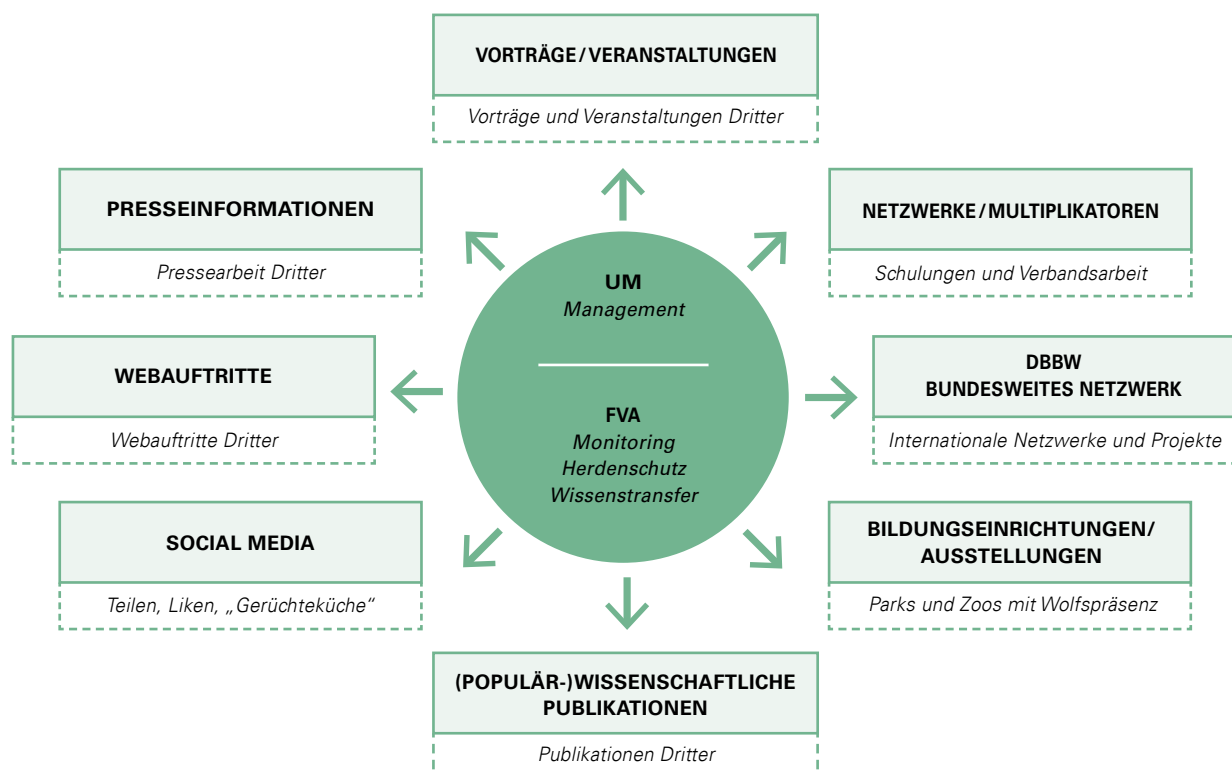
VORTRÄGE / VERANSTALTUNGEN

Vorträge und Veranstaltungen Dritter

PRESSEINFORMATIONEN

Pressearbeit Dritter

NETZWERKE / MULTIPLIKATOREN

Schulungen und Verbandsarbeit

UM
Management

FVA
Monitoring
Herdenschutz
Wissenstransfer

WEBAUFTRITTE

Webauftritte Dritter

DBBW
BUNDESWEITES NETZWERK

Internationale Netzwerke und Projekte

SOCIAL MEDIA

Teilen, Liken, „Gerüchteküche"

BILDUNGSEINRICHTUNGEN/ AUSSTELLUNGEN

Parks und Zoos mit Wolfspräsenz

(POPULÄR-)WISSENSCHAFTLICHE PUBLIKATIONEN

Publikationen Dritter